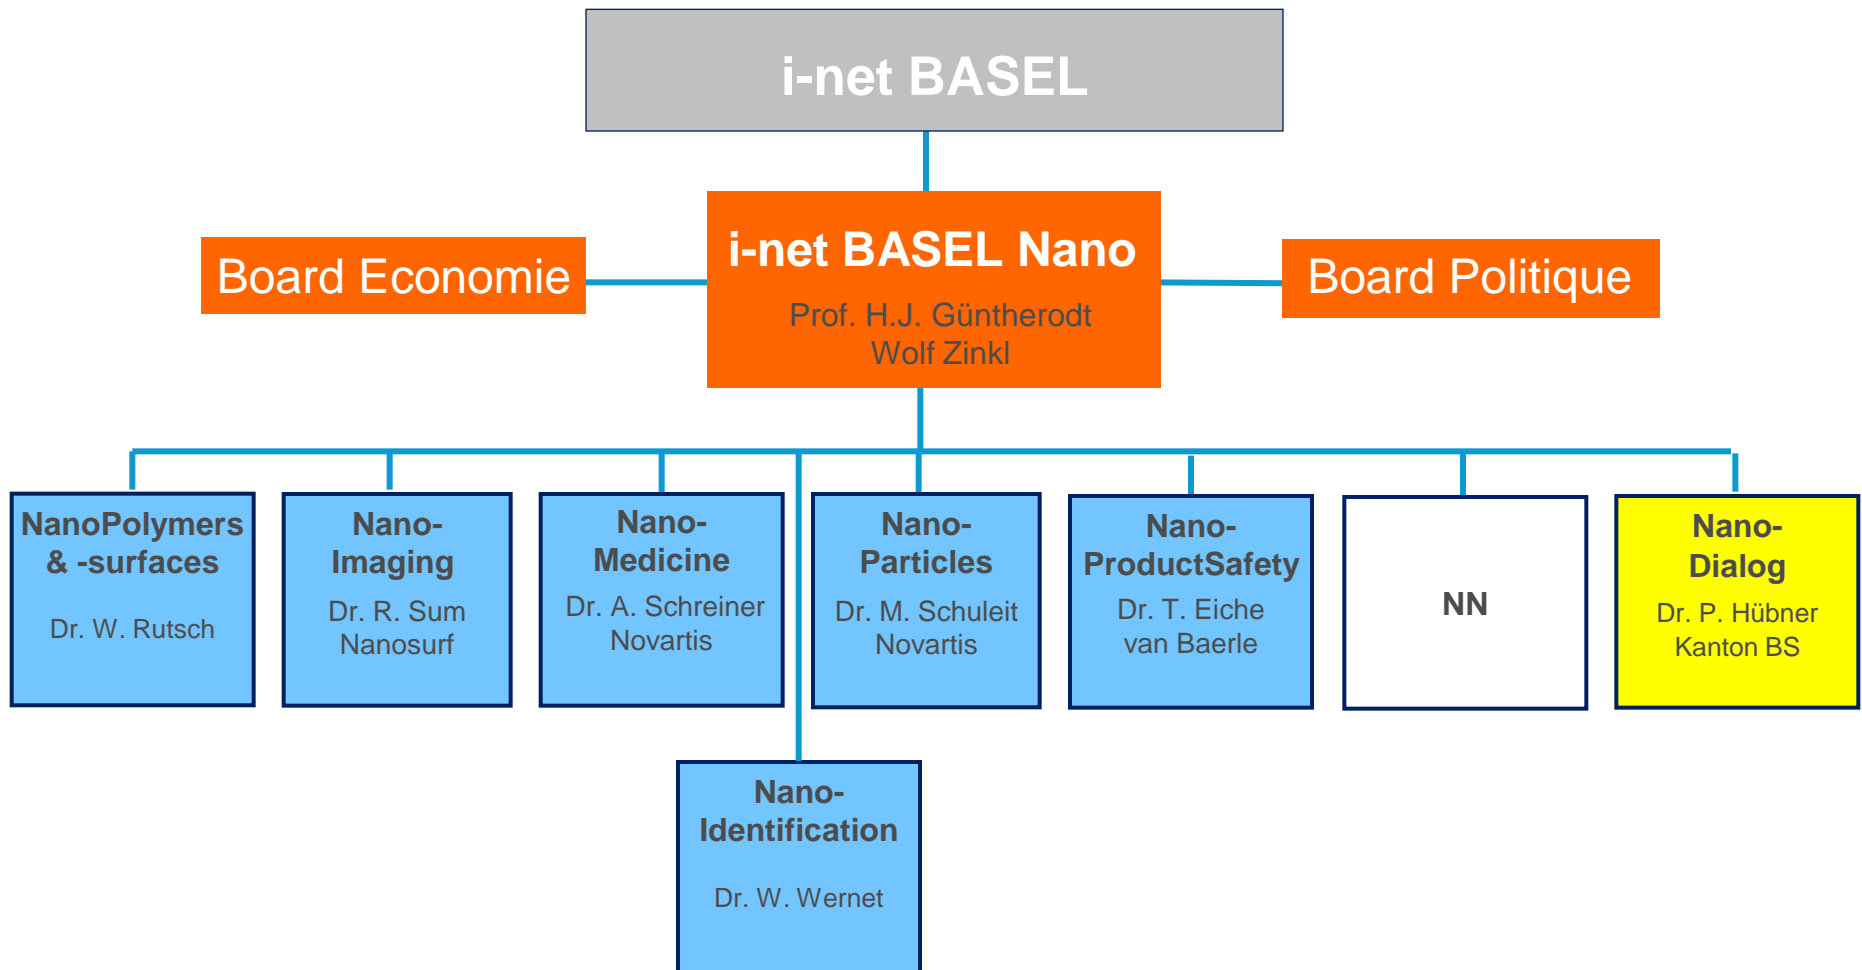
i-net BASEL

Board Economie

i-net BASEL Nano
Prof. H.J. Güntherodt
Wolf Zinkl

Board Politique

NanoPolymers & -surfaces
Dr. W. Rutsch

Nano-Imaging
Dr. R. Sum
Nanosurf

Nano-Medicine
Dr. A. Schreiner
Novartis

Nano-Particles
Dr. M. Schuleit
Novartis

Nano-ProductSafety
Dr. T. Eiche
van Baerle

NN

Nano-Dialog
Dr. P. Hübner
Kanton BS

Nano-Identification
Dr. W. Wernet